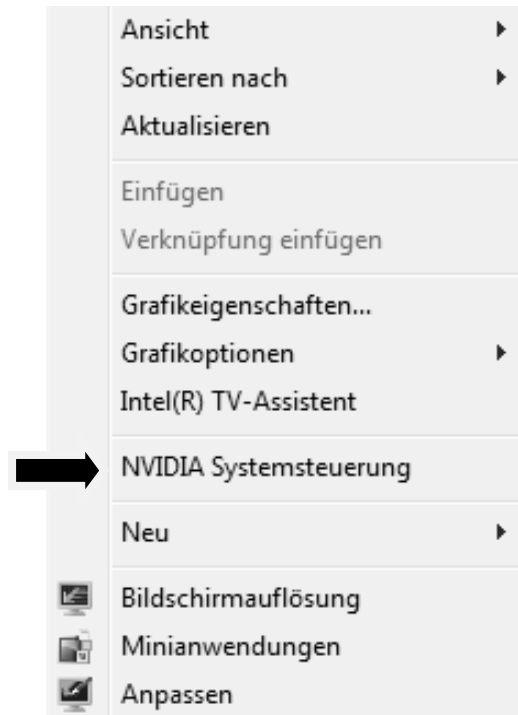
Ansicht
Sortieren nach
Aktualisieren

Einfügen
Verknüpfung einfügen

Grafikeigenschaften...
Grafikoptionen
Intel(R) TV-Assistent

NVIDIA Systemsteuerung

Neu

Bildschirmauflösung
Minianwendungen
Anpassen